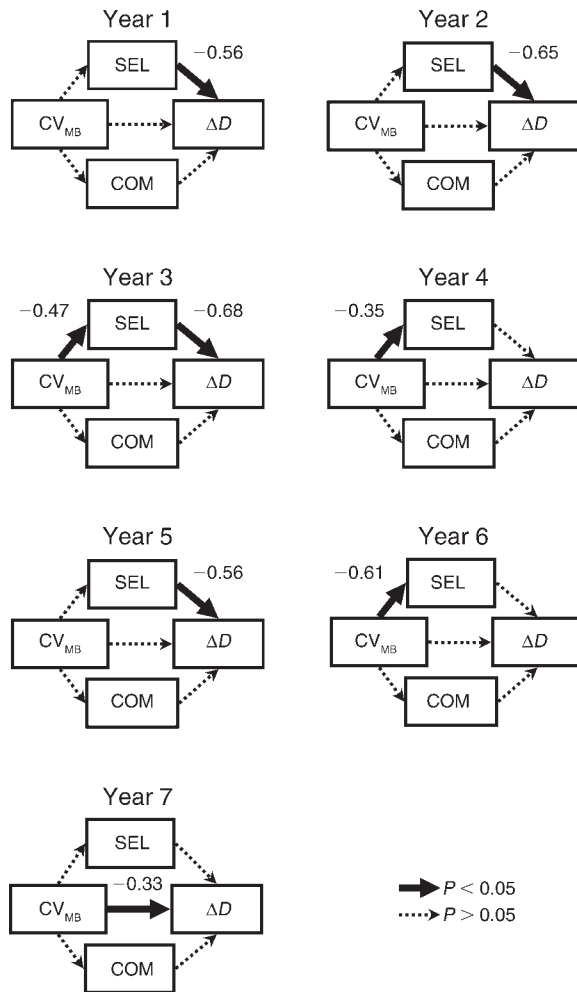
Year 1

SEL −0.56

$CV_{MB}$ $\Delta D$

COM

Year 2

SEL −0.65

$CV_{MB}$ $\Delta D$

COM

Year 3

−0.47 SEL −0.68

$CV_{MB}$ $\Delta D$

COM

Year 4

−0.35 SEL

$CV_{MB}$ $\Delta D$

COM

Year 5

SEL −0.56

$CV_{MB}$ $\Delta D$

COM

Year 6

−0.61 SEL

$CV_{MB}$ $\Delta D$

COM

Year 7

SEL

−0.33

$CV_{MB}$ $\Delta D$

COM

$P < 0.05$
$P > 0.05$